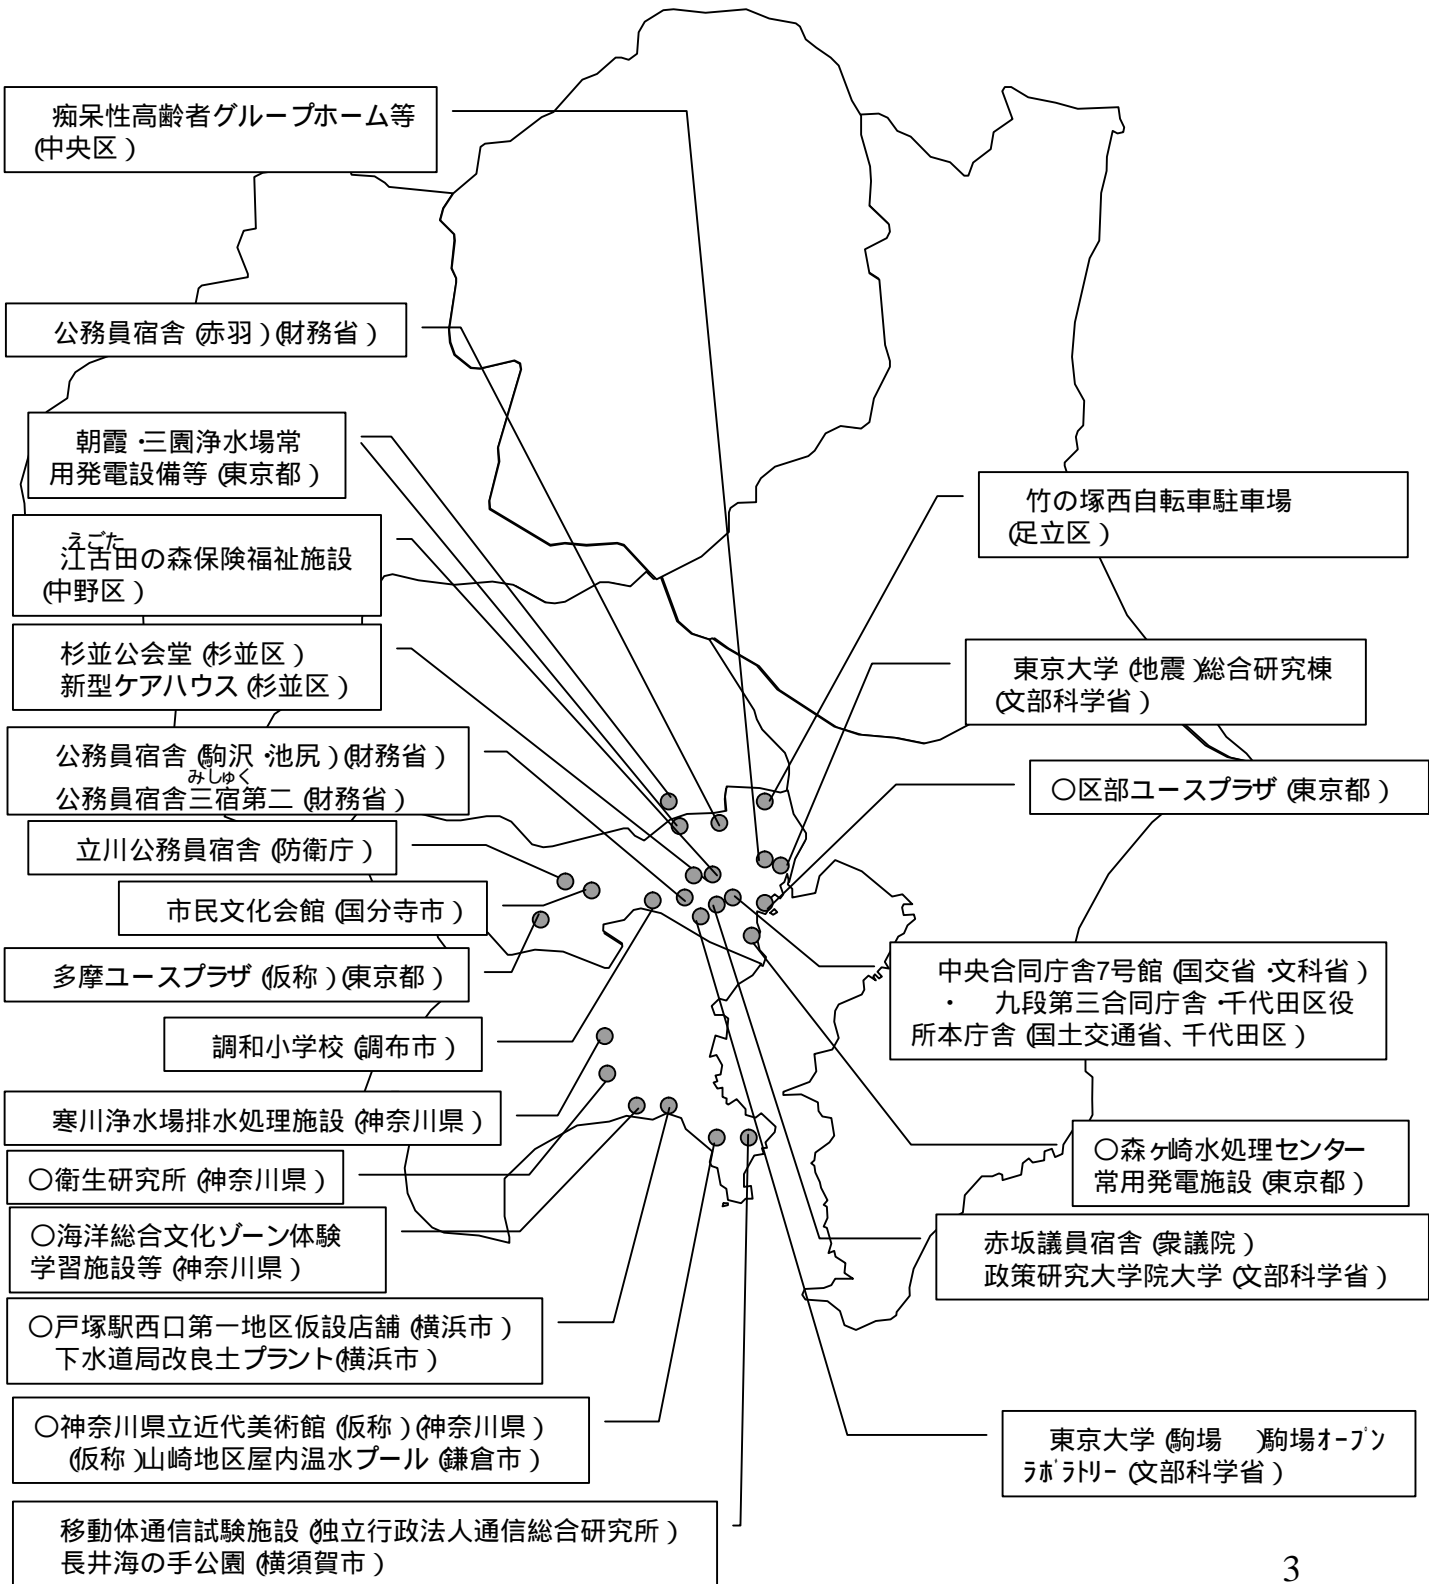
痴呆性高齢者グループホーム等（中央区）

公務員宿舎（赤羽）（財務省）

朝霞・三園浄水場常用発電設備等（東京都）

えごた
江古田の森保険福祉施設（中野区）

杉並公会堂（杉並区）
新型ケアハウス（杉並区）

公務員宿舎（駒沢 池尻）（財務省）
みしゅく
公務員宿舎三宿第二（財務省）

立川公務員宿舎（防衛庁）

市民文化会館（国分寺市）

多摩ユースプラザ（仮称）（東京都）

調和小学校（調布市）

寒川浄水場排水処理施設（神奈川県）

○衛生研究所（神奈川県）

○海洋総合文化ゾーン体験学習施設等（神奈川県）

○戸塚駅西口第一地区仮設店舗（横浜市）
下水道局改良土プラント（横浜市）

○神奈川県立近代美術館（仮称）（神奈川県）
（仮称）山崎地区屋内温水プール（鎌倉市）

移動体通信試験施設（独立行政法人通信総合研究所）
長井海の手公園（横須賀市）

竹の塚西自転車駐車場（足立区）

東京大学（地震）総合研究棟（文部科学省）

○区部ユースプラザ（東京都）

中央合同庁舎7号館（国交省・文科省）
・ 九段第三合同庁舎・千代田区役所本庁舎（国土交通省、千代田区）

○森ヶ崎水処理センター常用発電施設（東京都）

赤坂議員宿舎（衆議院）
政策研究大学院大学（文部科学省）

東京大学（駒場 ）駒場オープンラボラトリー（文部科学省）

3